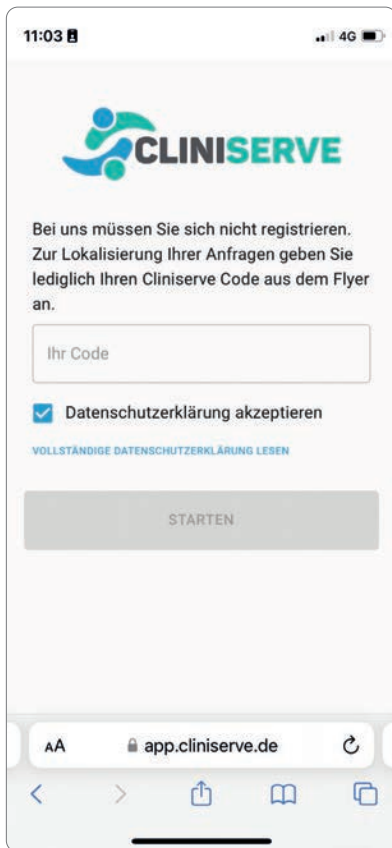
11:03

4G

CLINISERVE

Bei uns müssen Sie sich nicht registrieren. Zur Lokalisierung Ihrer Anfragen geben Sie lediglich Ihren Cliniserve Code aus dem Flyer an.

Ihr Code

Datenschutzerklärung akzeptieren

VOLLSTÄNDIGE DATENSCHUTZERKLÄRUNG LESEN

STARTEN

AA app.cliniserve.de